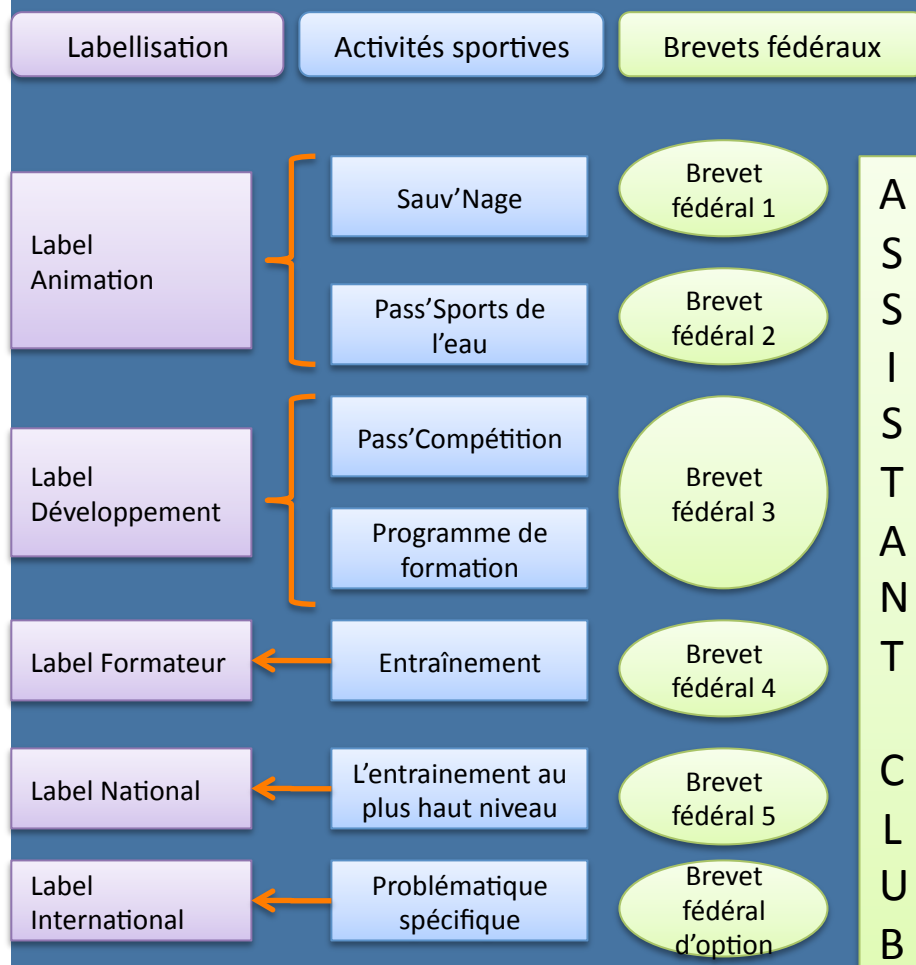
Labellisation

Activités sportives

Brevets fédéraux

Label Animation

Sauv'Nage

Brevet fédéral 1

Pass'Sports de l'eau

Brevet fédéral 2

Label Développement

Pass'Compétition

Programme de formation

Brevet fédéral 3

Label Formateur

Entraînement

Brevet fédéral 4

Label National

L'entrainement au plus haut niveau

Brevet fédéral 5

Label International

Problématique spécifique

Brevet fédéral d'option

ASSISTANT CLUB